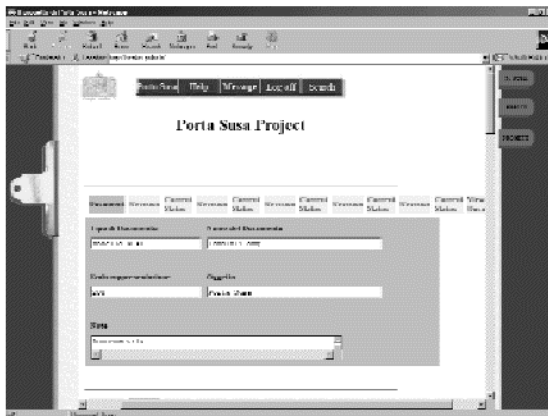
Porta Susa Project

Help

Message

Log off

Search

Versione

Control Status

Versione

Control Status

Versione

Control Status

Versione

Control Status

Versione

Control Status

Oggetto

Porta Susa

Data

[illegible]